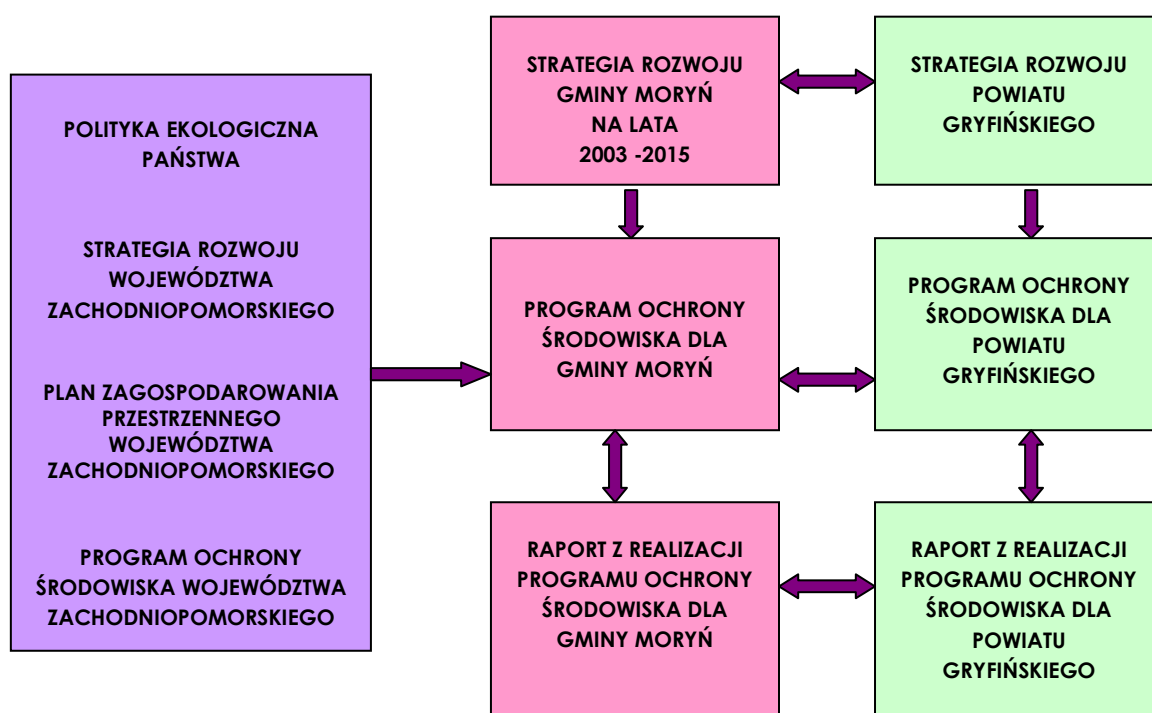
POLITYKA EKOLOGICZNA PAŃSTWA

STRATEGIA ROZWOJU WOJEWÓDZTWA ZACHODNIOPOMORSKIEGO

PLAN ZAGOSPODAROWANIA PRZESTRZENNEGO WOJEWÓDZTWA ZACHODNIOPOMORSKIEGO

PROGRAM OCHRONY ŚRODOWISKA WOJEWÓDZTWA ZACHODNIOPOMORSKIEGO

STRATEGIA ROZWOJU GMINY MORYŃ NA LATA 2003 -2015

STRATEGIA ROZWOJU POWIATU GRYFIŃSKIEGO

PROGRAM OCHRONY ŚRODOWISKA DLA GMINY MORYŃ

PROGRAM OCHRONY ŚRODOWISKA DLA POWIATU GRYFIŃSKIEGO

RAPORT Z REALIZACJI PROGRAMU OCHRONY ŚRODOWISKA DLA GMINY MORYŃ

RAPORT Z REALIZACJI PROGRAMU OCHRONY ŚRODOWISKA DLA POWIATU GRYFIŃSKIEGO